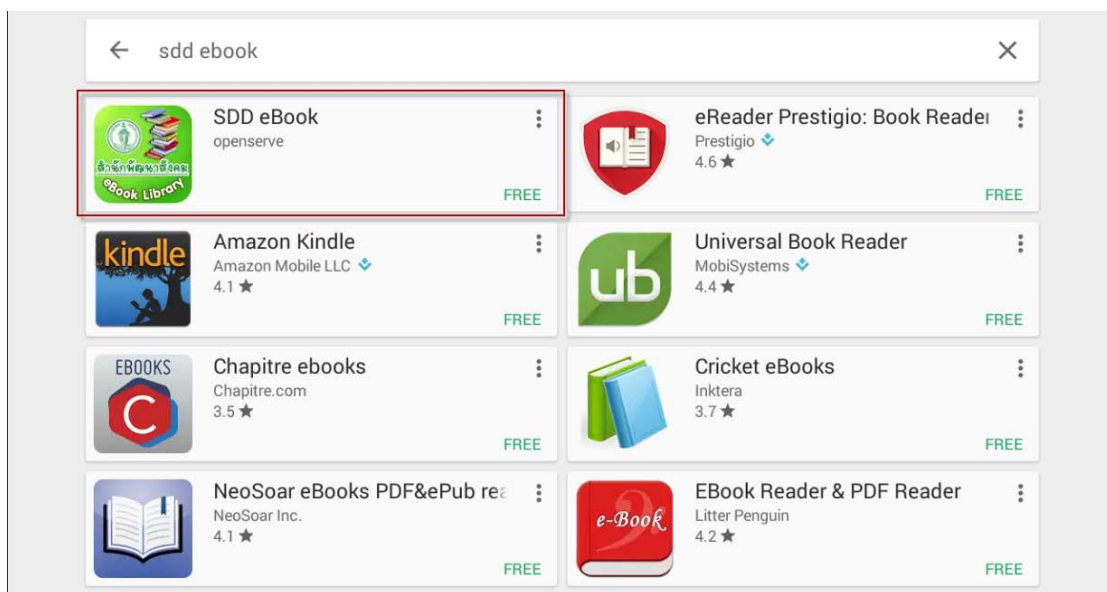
sdd ebook

SDD eBook
openserve
FREE

สำนักพัฒนาสังคม
eBook Library

eReader Prestigio: Book Reader
Prestigio
4.6 ★
FREE

kindle

Amazon Kindle
Amazon Mobile LLC
4.1 ★
FREE

ub

Universal Book Reader
MobiSystems
4.4 ★
FREE

EBOOKS
C

Chapitre ebooks
Chapitre.com
3.5 ★
FREE

Cricket eBooks
Inktera
3.7 ★
FREE

NeoSoar eBooks PDF&ePub rea
NeoSoar Inc.
4.1 ★
FREE

e-Book

EBook Reader & PDF Reader
Litter Penguin
4.2 ★
FREE